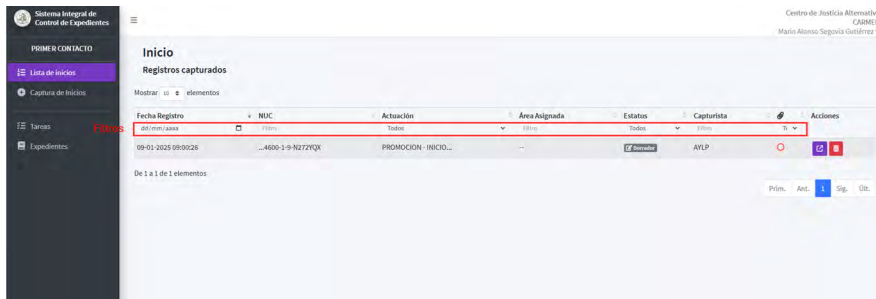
Sistema Integral de Control de Expedientes

PRIMER CONTACTO

Lista de inicios

Captura de inicios

Tareas

Expedientes

Centro de Justicia Alternativ
CARME
Mario Alonso Segovia Gutiérrez

Inicio

Registros capturados

Mostrar 10 elementos

Filtros

| Fecha Registro | NUC | Actuación | Área Asignada | Estatus | Capturista | | Acciones |
|---|---|---|---|---|---|---|---|
| dd/mm/aaaa | Filtro | Todos | Filtro | Todos | Filtro | To | |
| 09-01-2025 09:00:26 | ...4600-1-9-N272YQX | PROMOCION - INICIO... | -- | Borrador | AYLP | | |

De 1 a 1 de 1 elementos

Prim. Ant. 1 Sig. Últ.